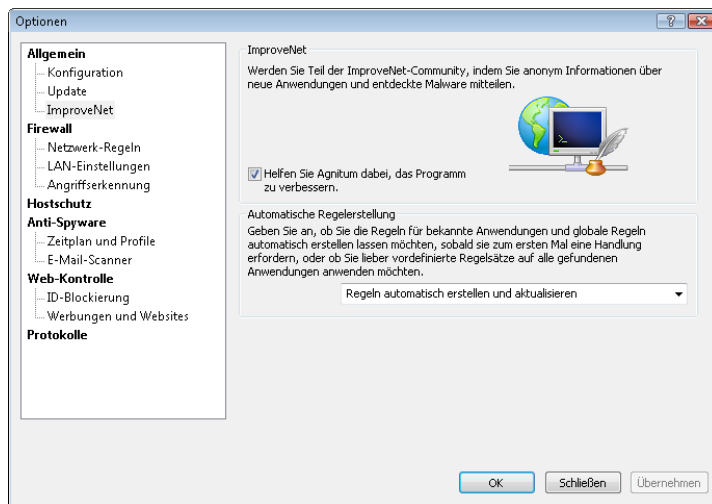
Optionen

?

Allgemein
Konfiguration
Update
ImproveNet
Firewall
Netzwerk-Regeln
LAN-Einstellungen
Angriffserkennung
Hostschutz
Anti-Spyware
Zeitplan und Profile
E-Mail-Scanner
Web-Kontrolle
ID-Blockierung
Werbungen und Websites
Protokolle

ImproveNet

Werden Sie Teil der ImproveNet-Community, indem Sie anonym Informationen über neue Anwendungen und entdeckte Malware mitteilen.

Helfen Sie Agnitum dabei, das Programm zu verbessern.

Automatische Regelerstellung

Geben Sie an, ob Sie die Regeln für bekannte Anwendungen und globale Regeln automatisch erstellen lassen möchten, sobald sie zum ersten Mal eine Handlung erfordern, oder ob Sie lieber vordefinierte Regelsätze auf alle gefundenen Anwendungen anwenden möchten.

Regeln automatisch erstellen und aktualisieren

OK
Schließen
Übernehmen